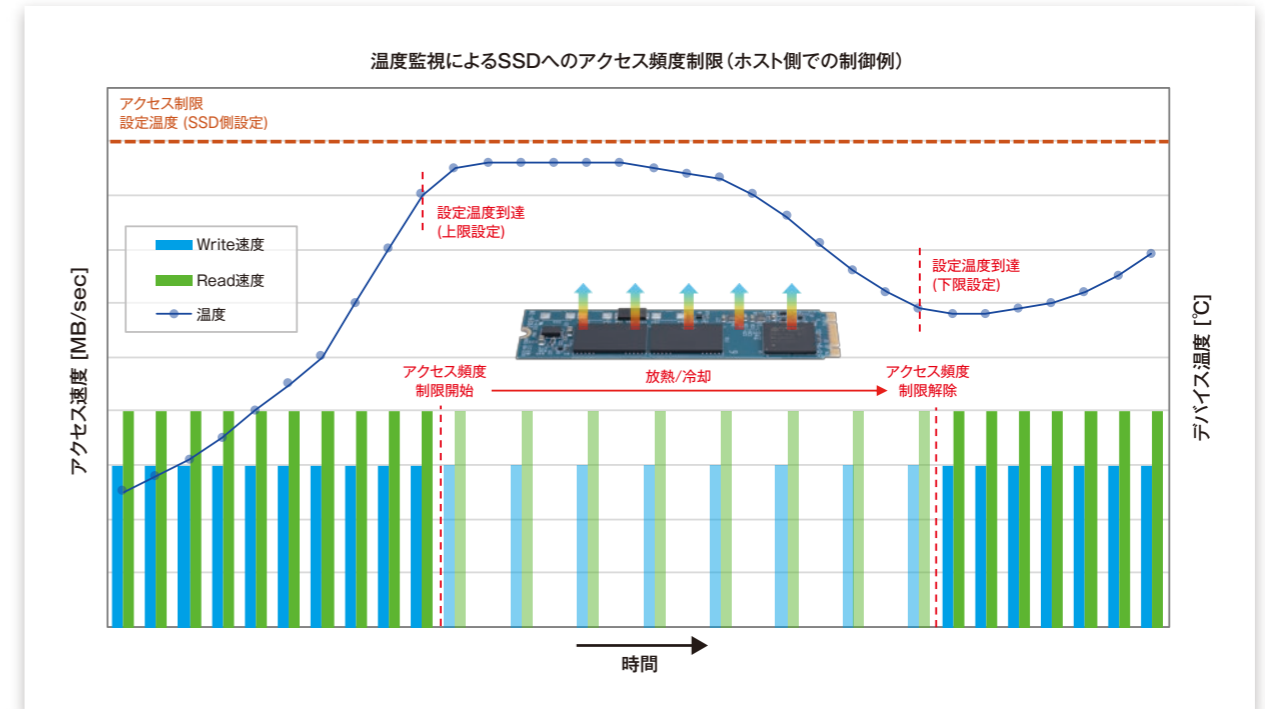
温度監視によるSSDへのアクセス頻度制限（ホスト側での制御例）

アクセス制限
設定温度 (SSD側設定)

設定温度到達
(上限設定)

設定温度到達
(下限設定)

Write速度
Read速度
温度

アクセス頻度
制限開始

放熱/冷却

アクセス頻度
制限解除

アクセス速度 [MB/sec]

デバイス温度 [°C]

時間